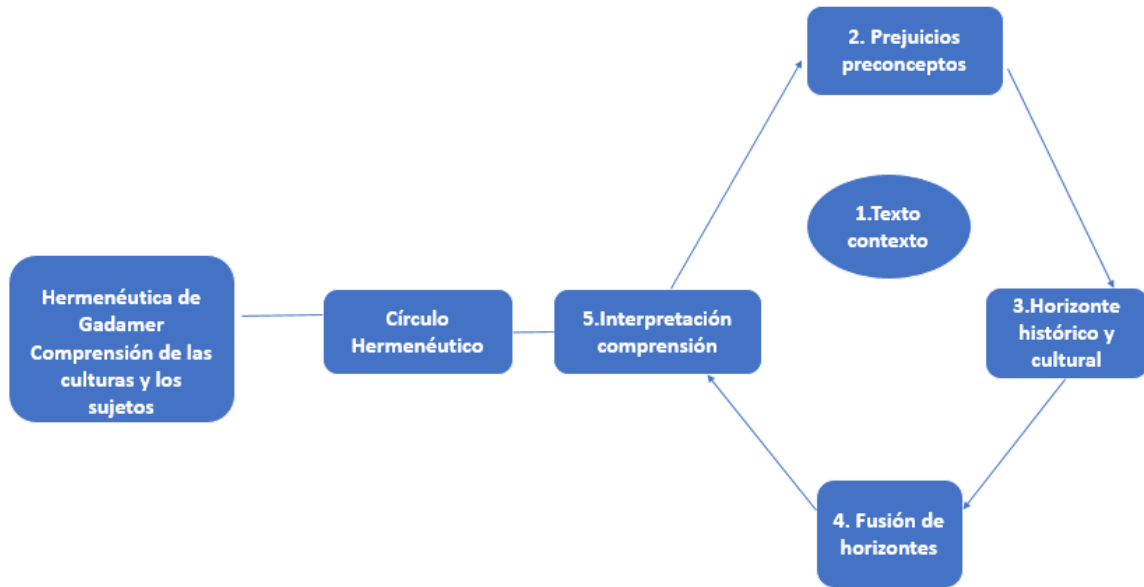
Hermenéutica de Gadamer Comprensión de las culturas y los sujetos

Círculo Hermenéutico

5.Interpretación comprensión

2. Prejuicios preconceptos

1.Texto contexto

3.Horizonte histórico y cultural

4. Fusión de horizontes